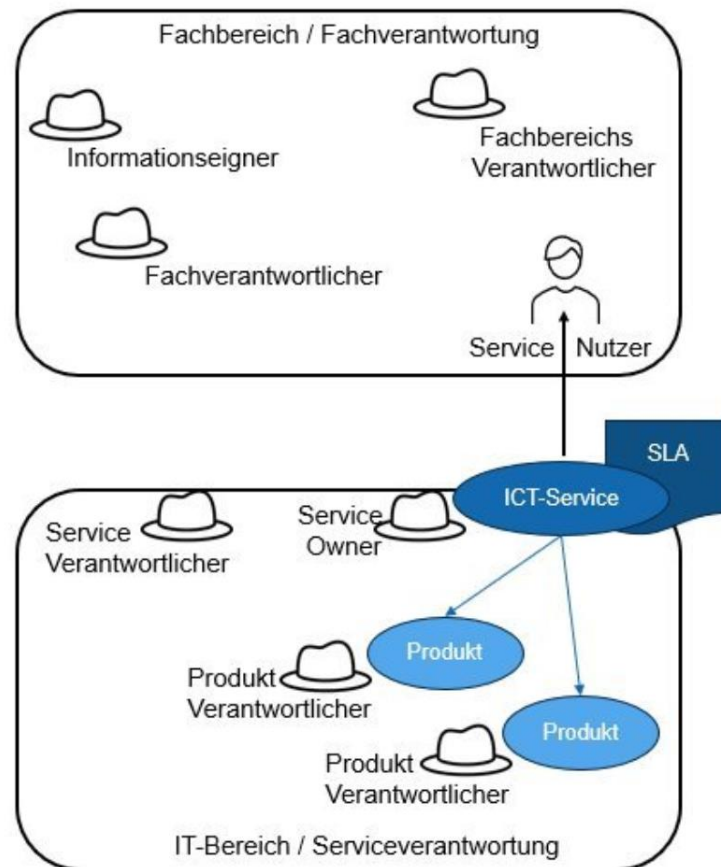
Fachbereich / Fachverantwortung

Informationseigner

Fachbereichs Verantwortlicher

Fachverantwortlicher

Service Nutzer

SLA

ICT-Service

Service Verantwortlicher

Service Owner

Produkt

Produkt Verantwortlicher

Produkt

Produkt Verantwortlicher

IT-Bereich / Serviceverantwortung